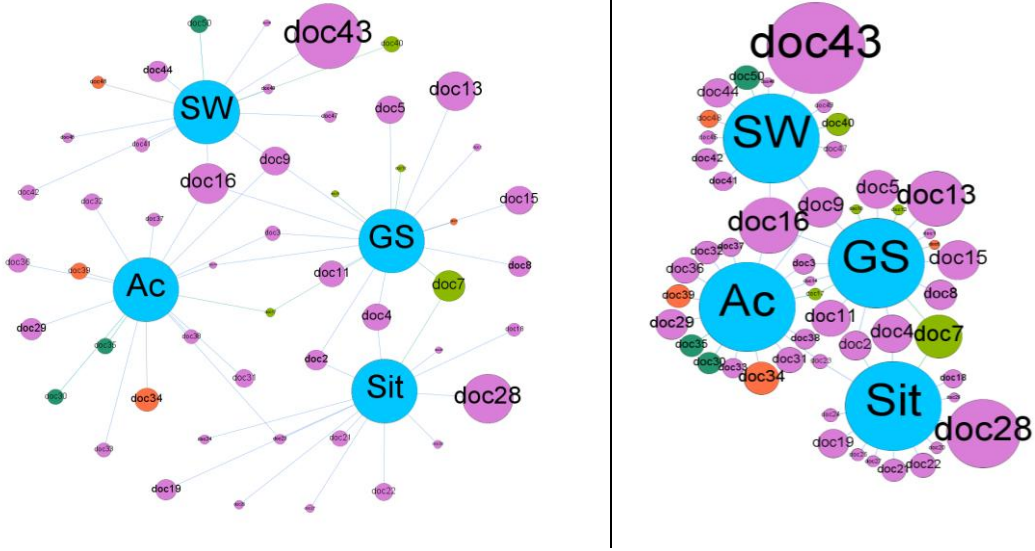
doc50
doc43
doc40
doc44
doc48
SW
doc13
doc5
doc46
doc47
doc41
doc9
doc16
doc42
doc32
doc37
doc15
GS
doc3
doc36
doc39
Ac
doc11
doc8
doc7
doc29
doc38
doc4
doc35
doc2
Sit
doc28
doc31
doc30
doc34
doc21
doc33
doc19
doc22

doc43
doc50
doc44
SW
doc40
doc42
doc41
doc5
doc13
doc9
doc16
GS
doc15
doc32
doc37
doc36
doc3
Ac
doc8
doc39
doc11
doc29
doc38
doc4
doc7
doc35
doc2
doc30
doc33
doc31
doc34
Sit
doc18
doc19
doc28
doc21
doc22